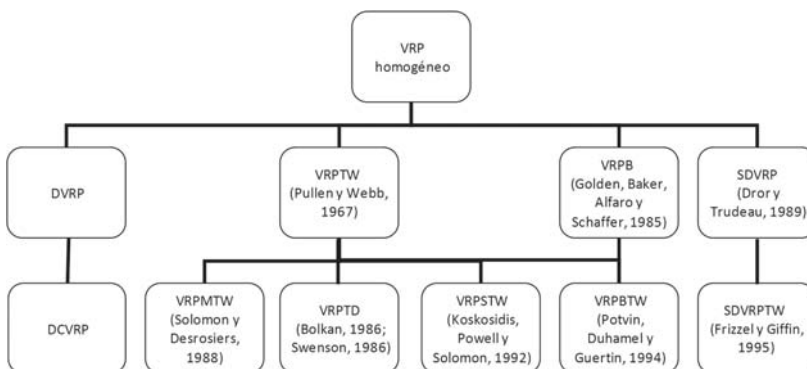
VRP homogéneo

DVRP

VRPTW (Pullen y Webb, 1967)

VRPB (Golden, Baker, Alfaro y Schaffer, 1985)

SDVRP (Dror y Trudeau, 1989)

DCVRP

VRPMTW (Solomon y Desrosiers, 1988)

VRPTD (Bolkan, 1986; Swenson, 1986)

VRPSTW (Koskosidis, Powell y Solomon, 1992)

VRPBTW (Potvin, Duhamel y Guertin, 1994)

SDVRPTW (Frizzel y Giffin, 1995)